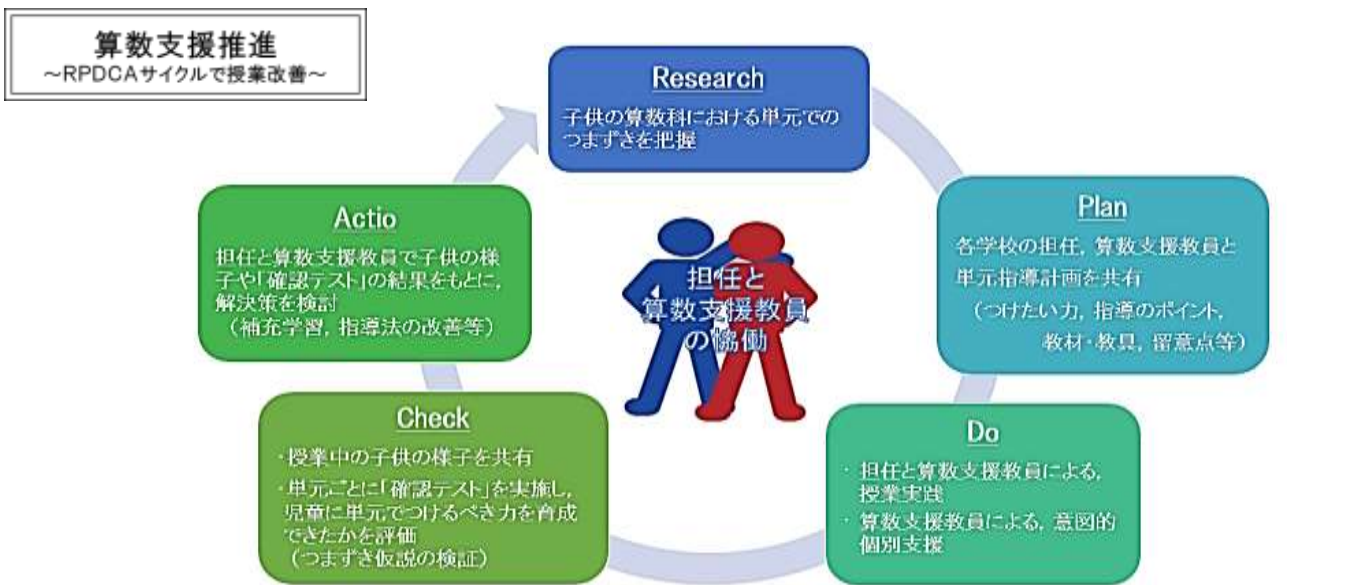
算数支援推進
～RPDCAサイクルで授業改善～

Research
子供の算数科における単元でのつまずきを把握

Plan
各学校の担任，算数支援教員と単元指導計画を共有
（つけたい力，指導のポイント，教材・教具，留意点等）

Do
・担任と算数支援教員による，授業実践
・算数支援教員による，意図的個別支援

Check
・授業中の子供の様子を共有
・単元ごとに「確認テスト」を実施し，児童に単元でつけるべき力を育成できたかを評価
（つまずき仮説の検証）

Actio
担任と算数支援教員で子供の様子や「確認テスト」の結果をもとに，解決策を検討
（補充学習，指導法の改善等）

担任と
算数支援教員
の協働